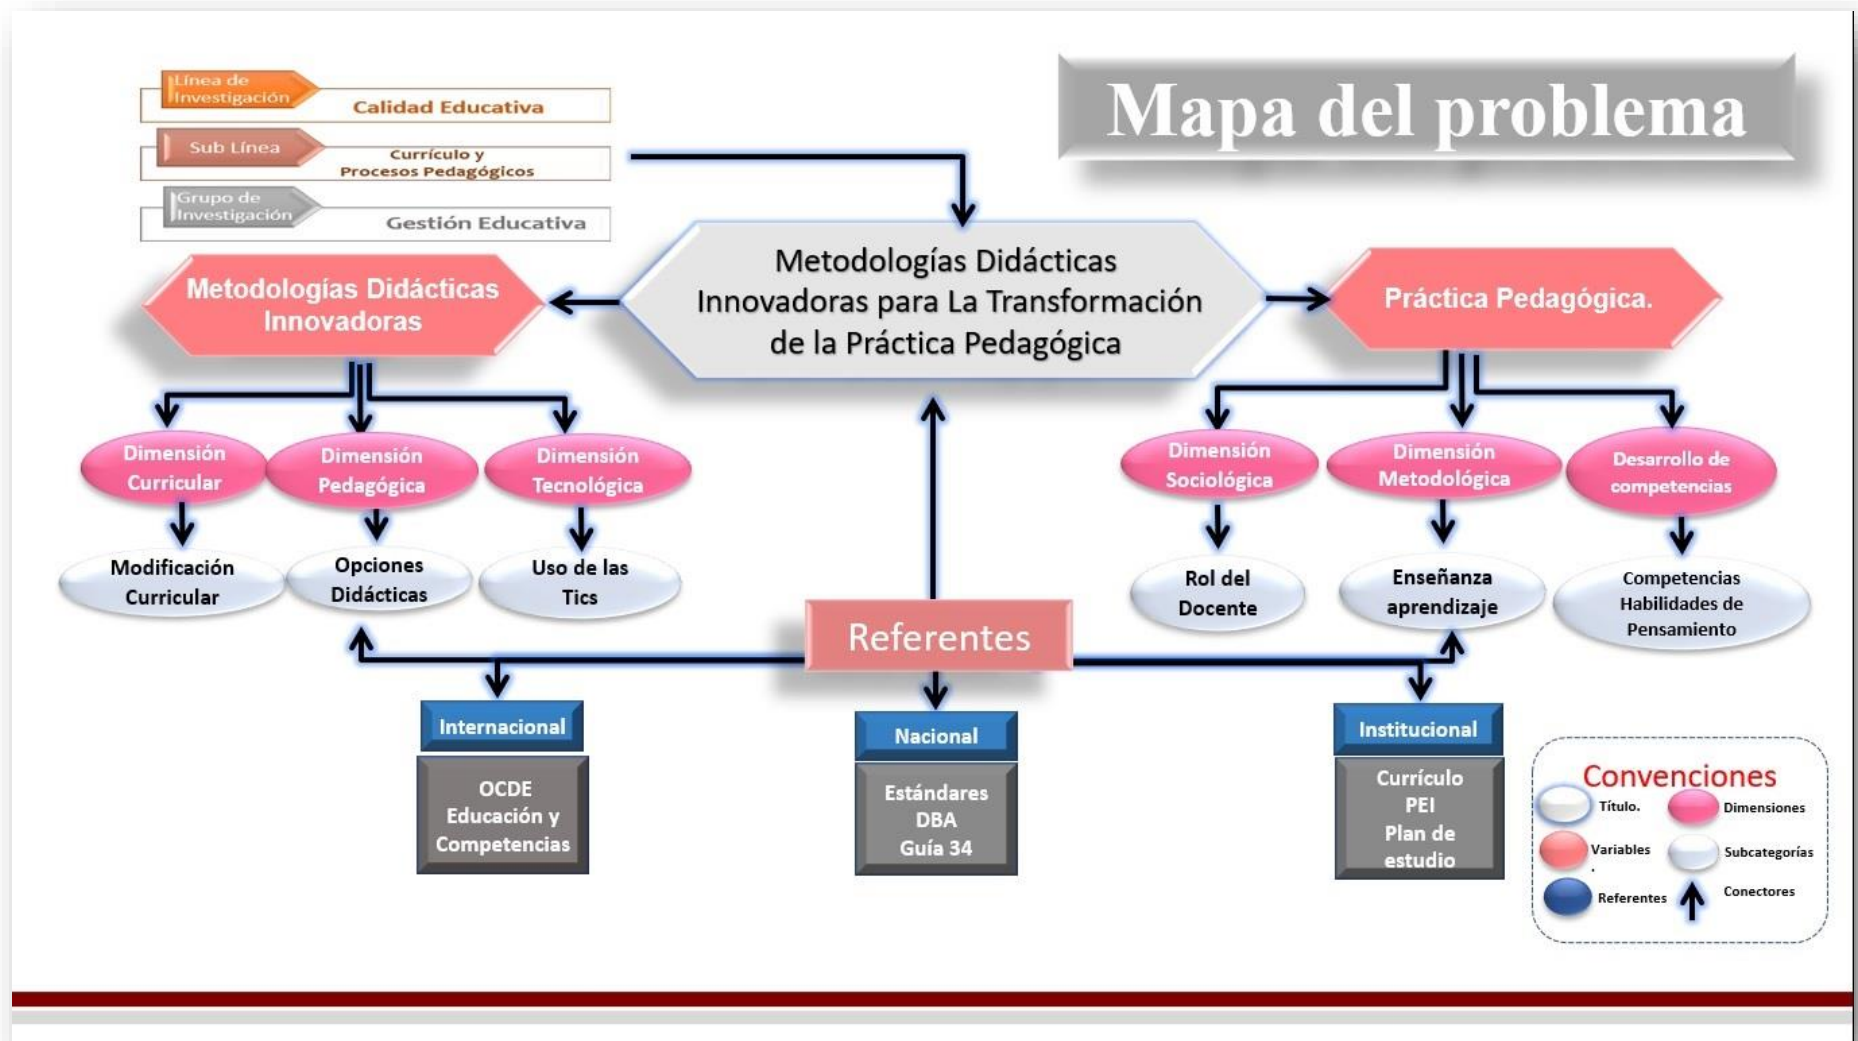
Línea de Investigación Calidad Educativa

Sub Línea Currículo y Procesos Pedagógicos

Grupo de Investigación Gestión Educativa

Mapa del problema

Metodologías Didácticas Innovadoras para La Transformación de la Práctica Pedagógica

Metodologías Didácticas Innovadoras

Práctica Pedagógica.

Dimensión Curricular

Dimensión Pedagógica

Dimensión Tecnológica

Modificación Curricular

Opciones Didácticas

Uso de las Tics

Dimensión Sociológica

Dimensión Metodológica

Desarrollo de competencias

Rol del Docente

Enseñanza aprendizaje

Competencias Habilidades de Pensamiento

Referentes

Internacional

OCDE Educación y Competencias

Nacional

Estándares DBA Guía 34

Institucional

Currículo PEI Plan de estudio

Convenciones

Título.

Dimensiones

Variables

Subcategorías

Referentes

Conectores